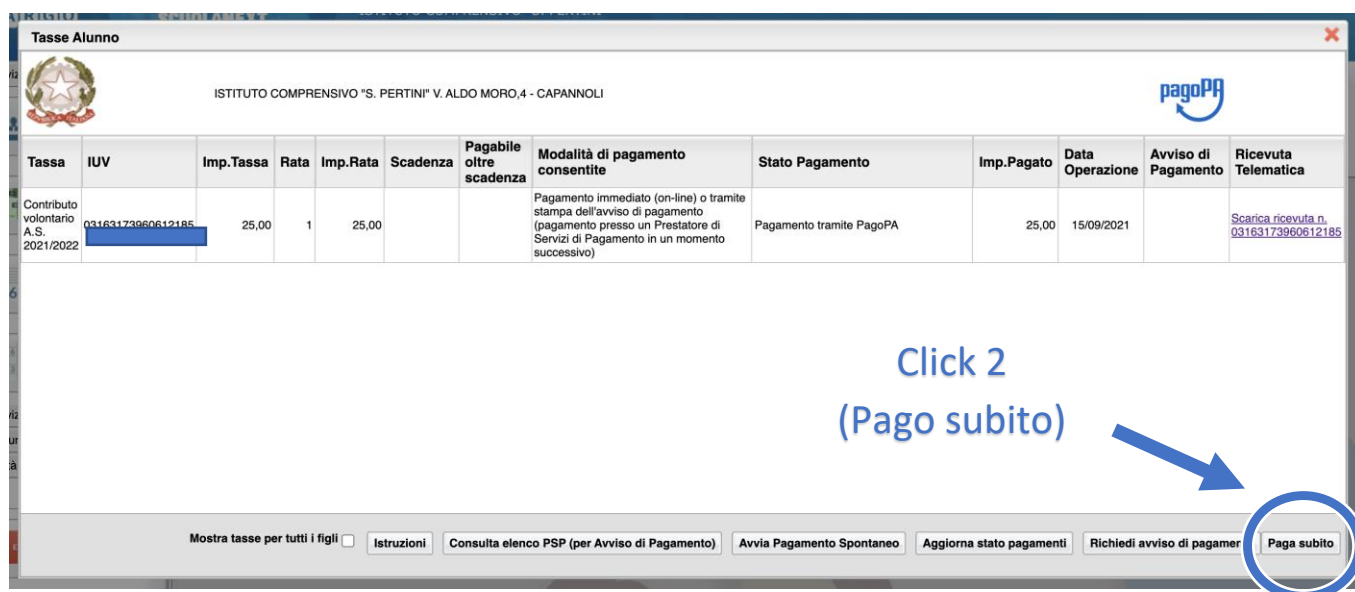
Tasse Alunno

ISTITUTO COMPRENSIVO "S. PERTINI" V. ALDO MORO,4 - CAPANNOLI

pagoPA

| Tassa | IUV | Imp.Tassa | Rata | Imp.Rata | Scadenza | Pagabile oltre scadenza | Modalità di pagamento consentite | Stato Pagamento | Imp.Pagato | Data Operazione | Avviso di Pagamento | Ricevuta Telematica |
|---|---|---|---|---|---|---|---|---|---|---|---|---|
| Contributo volontario A.S. 2021/2022 | 03163173960612185 | 25,00 | 1 | 25,00 | | | Pagamento immediato (on-line) o tramite stampa dell'avviso di pagamento (pagamento presso un Prestatore di Servizi di Pagamento in un momento successivo) | Pagamento tramite PagoPA | 25,00 | 15/09/2021 | | Scarica ricevuta n. 03163173960612185 |

Click 2
(Pago subito)

Mostra tasse per tutti i figli

Istruzioni

Consulta elenco PSP (per Avviso di Pagamento)

Avvia Pagamento Spontaneo

Aggiorna stato pagamenti

Richiedi avviso di pagamen

Paga subito